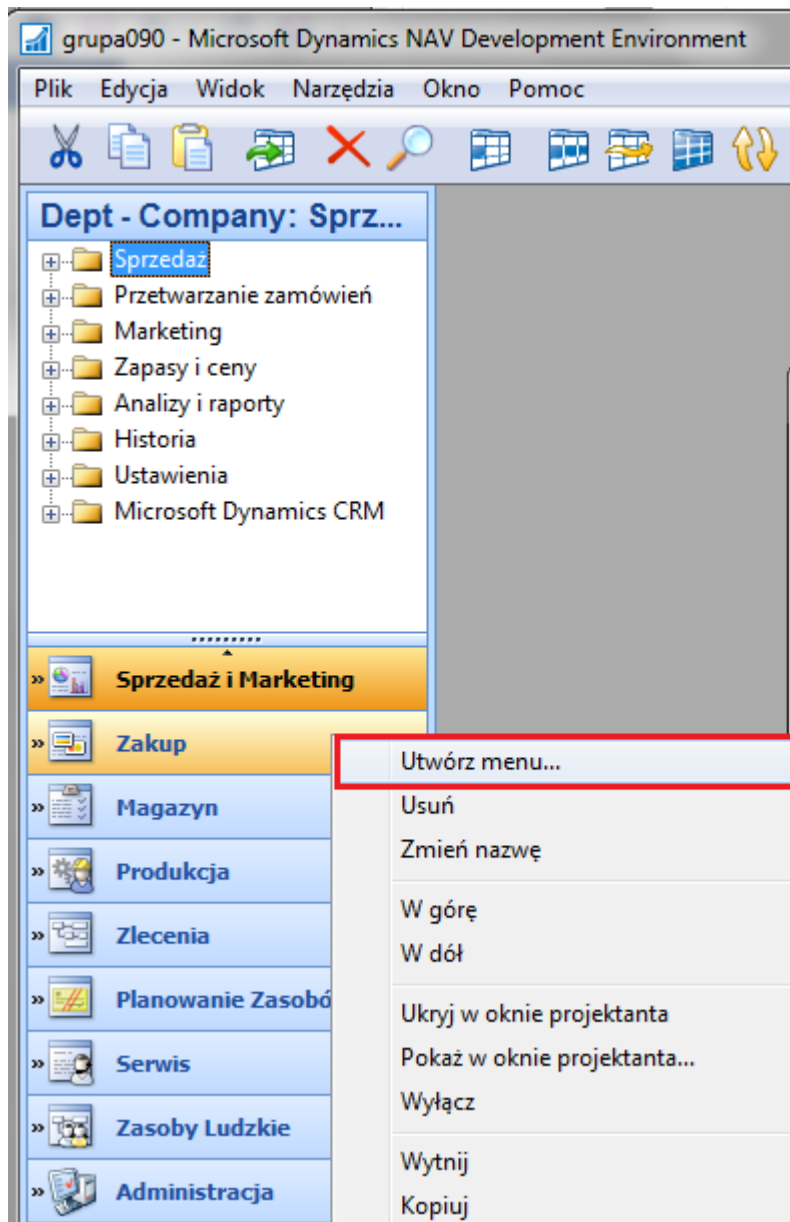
grupa090 - Microsoft Dynamics NAV Development Environment

Plik Edycja Widok Narzędzia Okno Pomoc

Dept - Company: Sprz...

Sprzedaż
Przetwarzanie zamówień
Marketing
Zapasy i ceny
Analizy i raporty
Historia
Ustawienia
Microsoft Dynamics CRM

Sprzedaż i Marketing
Zakup
Magazyn
Produkcja
Zlecenia
Planowanie Zasobó
Serwis
Zasoby Ludzkie
Administracja

Utwórz menu...
Usuń
Zmień nazwę
W górę
W dół
Ukryj w oknie projektanta
Pokaż w oknie projektanta...
Wyłącz
Wytnij
Kopiuj